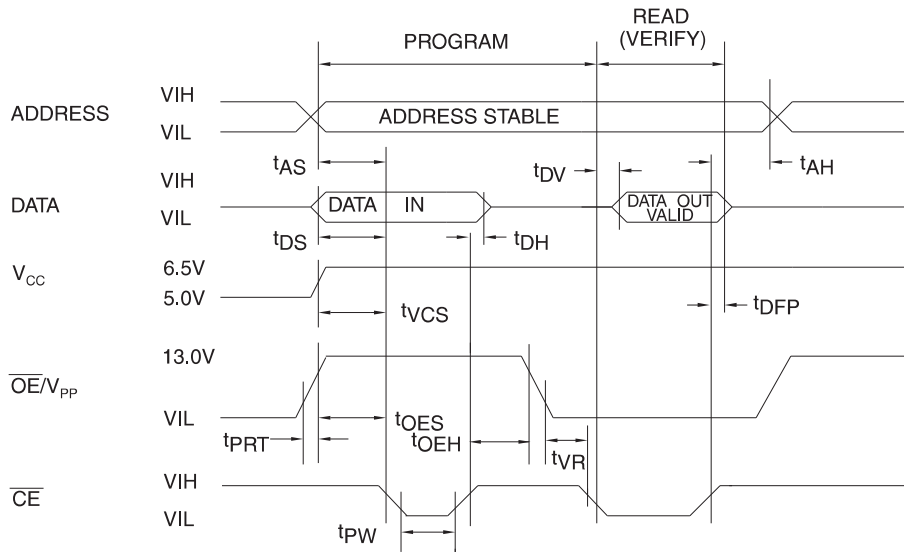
PROGRAM

READ (VERIFY)

ADDRESS

VIH

VIL

ADDRESS STABLE

$t_{AS}$

$t_{DV}$

$t_{AH}$

DATA

VIH

VIL

DATA IN

DATA OUT VALID

$t_{DS}$

$t_{DH}$

$V_{CC}$

6.5V

5.0V

$t_{VCS}$

$t_{DFP}$

$\overline{OE}/V_{PP}$

13.0V

VIL

$t_{PRT}$

$t_{OES}$

$t_{OEH}$

$t_{VR}$

$\overline{CE}$

VIH

VIL

$t_{PW}$